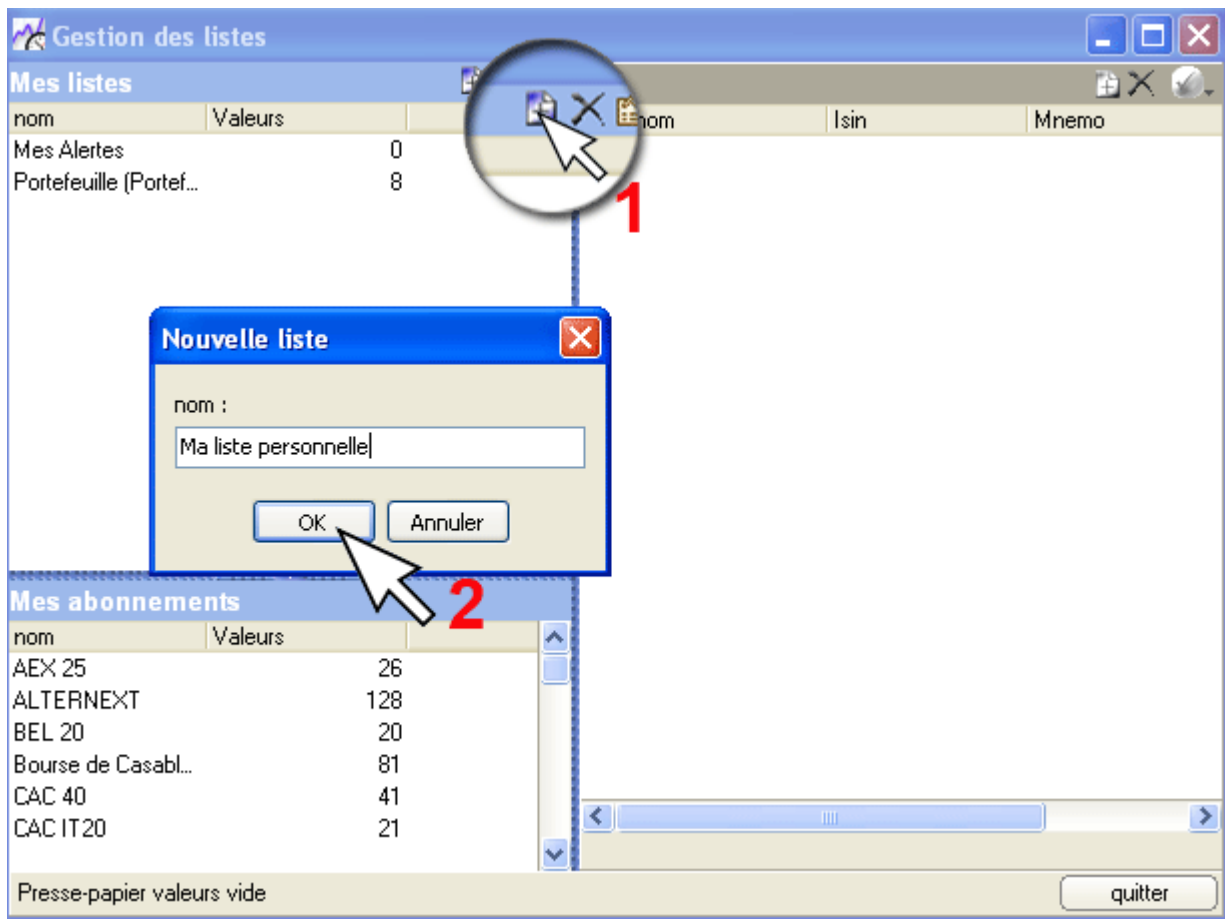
Gestion des listes

Mes listes

| nom | Valeurs |
|---|---|
| Mes Alertes | 0 |
| Portefeuille (Portef... | 8 |

1

| nom | Isin | Mnemo |
|---|---|---|

Nouvelle liste

nom :

Ma liste personnelle

OK Annuler

2

Mes abonnements

| nom | Valeurs |
|---|---|
| AEX 25 | 26 |
| ALTERNEXT | 128 |
| BEL 20 | 20 |
| Bourse de Casabl... | 81 |
| CAC 40 | 41 |
| CAC IT20 | 21 |

Presse-papier valeurs vide

quitter